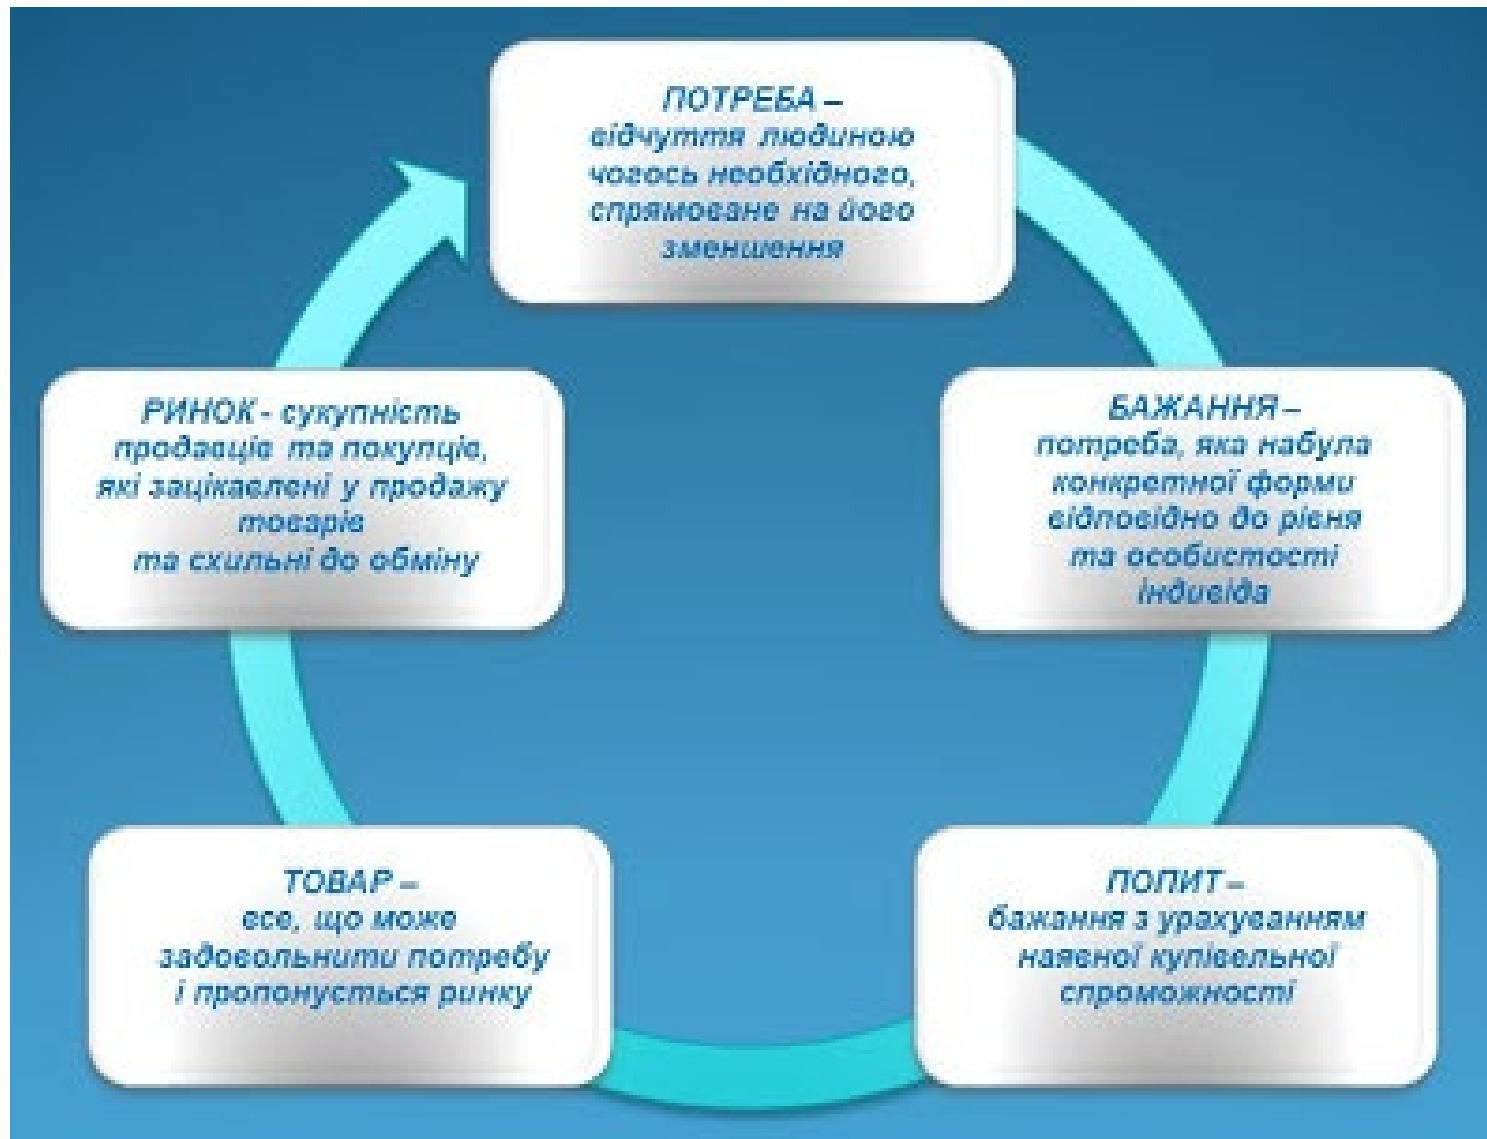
ПОТРЕБА – відчуття людиною чогось необхідного, спрямоване на його зменшення

БАЖАННЯ – потреба, яка набула конкретної форми відповідно до рівня та особистості індивіда

ПОПИТ – бажання з урахуванням наявної купівельної спроможності

ТОВАР – все, що може задовольнити потребу і пропонується ринку

РИНОК - сукупність продавців та покупців, які зацікавлені у продажу товарів та схильні до обміну